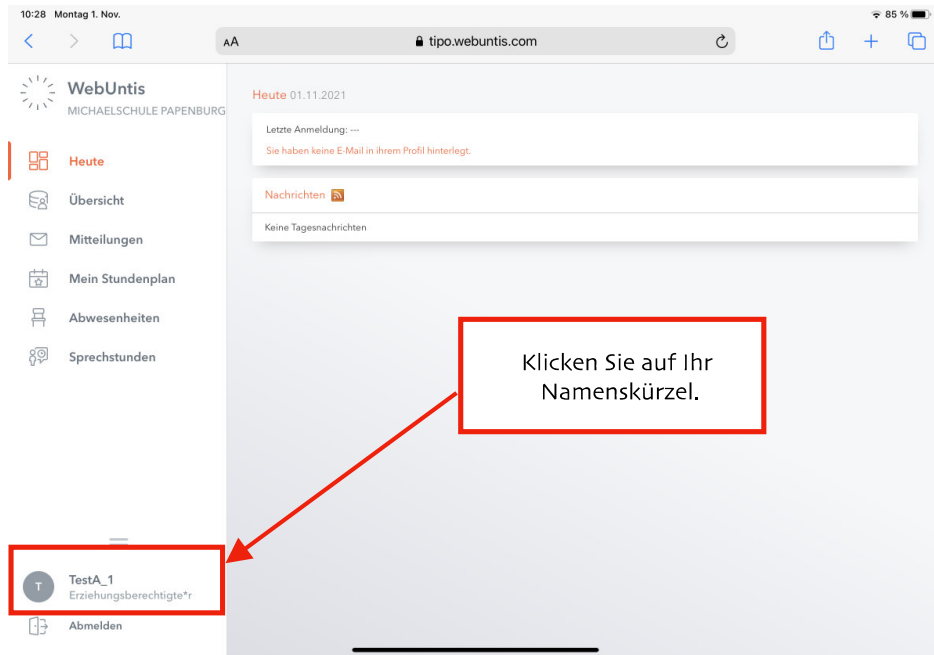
10:28 Montag 1. Nov.
85 %

AA
tipo.webuntis.com

WebUntis
MICHAELSCHULE PAPENBURG

Heute
Übersicht
Mitteilungen
Mein Stundenplan
Abwesenheiten
Sprechstunden

Heute 01.11.2021

Letzte Anmeldung: ---
Sie haben keine E-Mail in ihrem Profil hinterlegt.

Nachrichten

Keine Tagesnachrichten

Klicken Sie auf Ihr Namenskürzel.

T
TestA_1
Erziehungsberechtigte*r

Abmelden